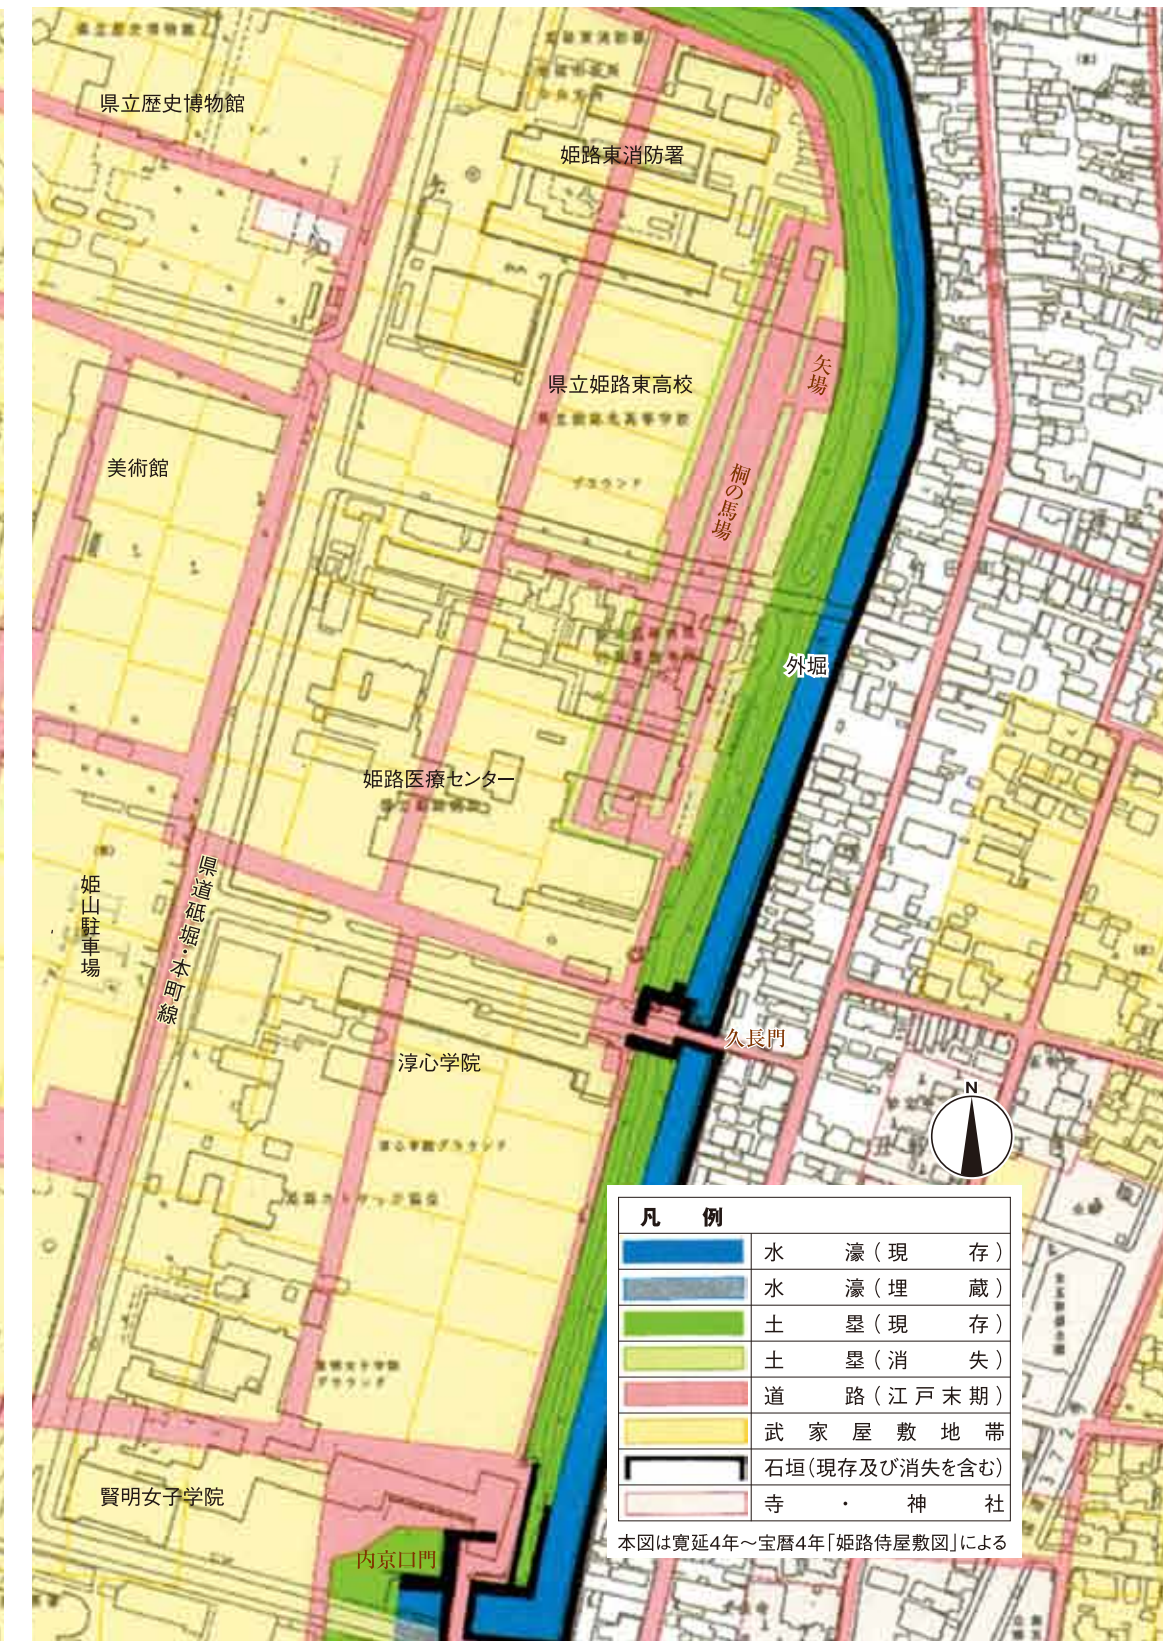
県立歴史博物館

姫路東消防署

県立姫路東高校

矢場

美術館

桐の馬場

外堀

姫路医療センター

姫山駐車場

県道砥堀・本町線

久長門

淳心学院

N

| 凡　例 | |
|---|---|
| | 水　濠（現　存） |
| | 水　濠（埋　蔵） |
| | 土　塁（現　存） |
| | 土　塁（消　失） |
| | 道　路（江戸末期） |
| | 武家屋敷地帯 |
| | 石垣（現存及び消失を含む） |
| | 寺　・　神　社 |

本図は寛延4年～宝暦4年「姫路侍屋敷図」による

賢明女子学院

内京口門